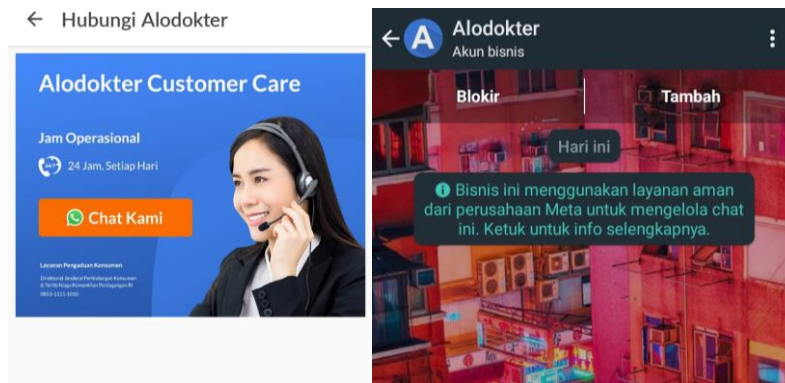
← Hubungi Alodokter

Alodokter Customer Care

Jam Operasional

24 Jam, Setiap Hari

Chat Kami

Layanan Pengaduan Konsumen

Direktorat Jenderal Perlindungan Konsumen & Tertib Niaga Kementerian Perdagangan RI
0853-1111-1010

← A Alodokter
Akun bisnis

Blokir

Tambah

Hari ini

Bisnis ini menggunakan layanan aman dari perusahaan Meta untuk mengelola chat ini. Ketuk untuk info selengkapnya.